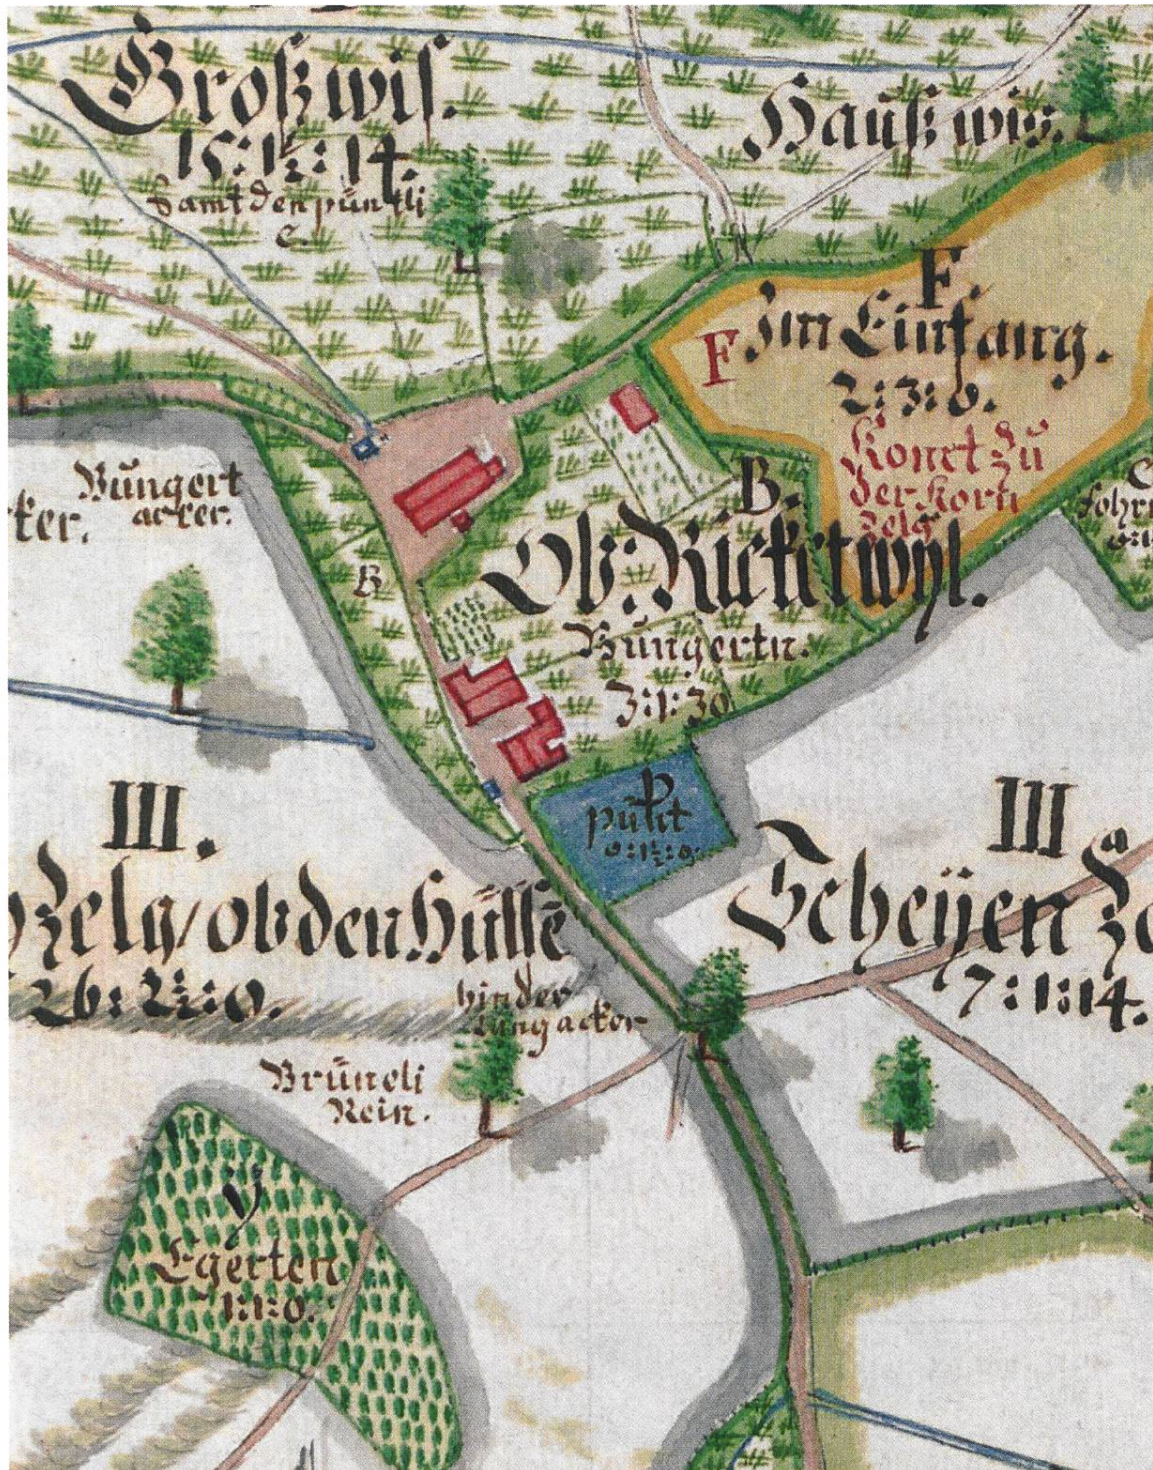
Grosswis.
15:½:14.
Samt den pünktli
C.

Haus wis.

F.
F. im Einfang.
2:3:6.
Kommt zu der Korn zelg

B.
Ob. Rückertwyl.
Büngerten.
3:1:30

Büngert acker.
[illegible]cker.

K

C
Föhre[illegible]

III.
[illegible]zelg / ob den Hüsse
26:2:6.

P
pühl
0:½:9.

III
Schesen Ze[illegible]
7:1:14.

hinder lang acker

Brünneli Rein.

Y
Egerten
1:1:6.